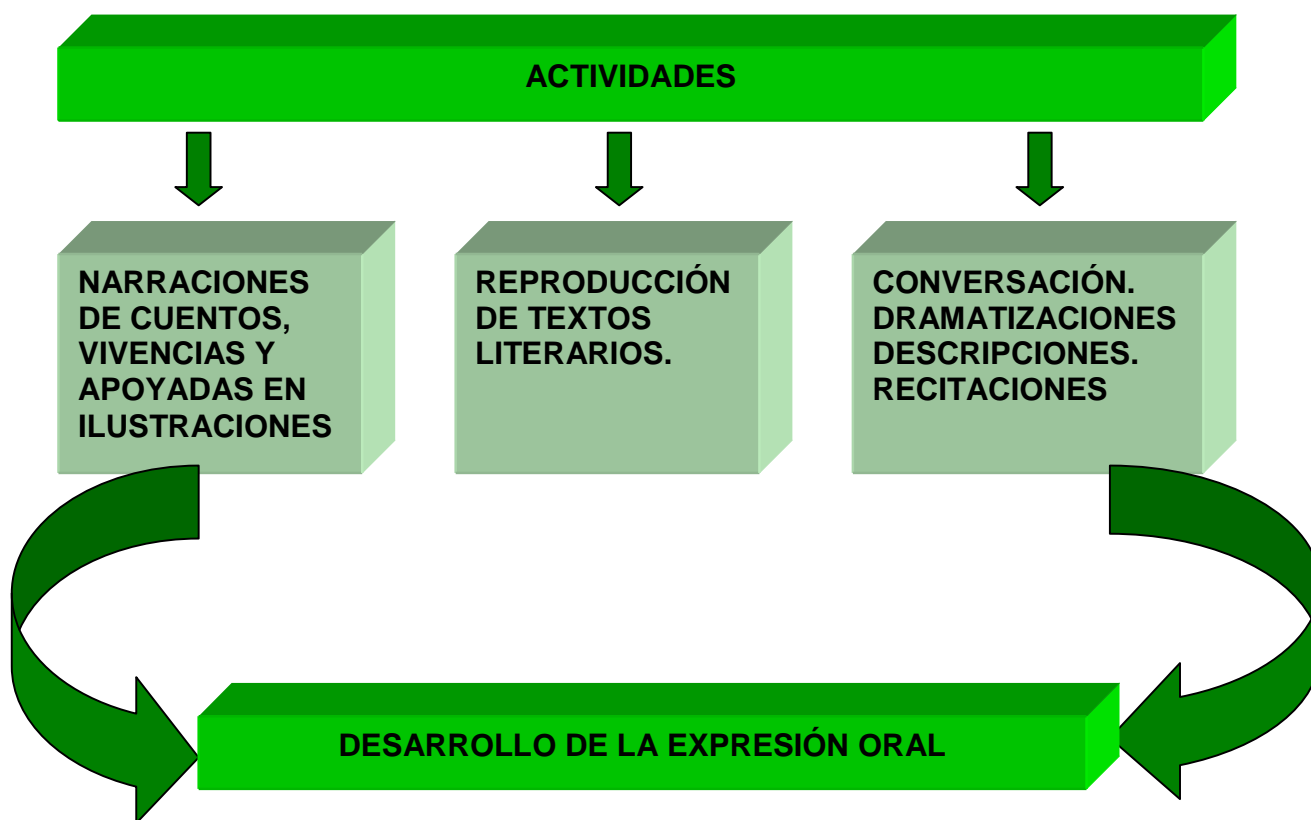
ACTIVIDADES

NARRACIONES DE CUENTOS, VIVENCIAS Y APOYADAS EN ILUSTRACIONES

REPRODUCCIÓN DE TEXTOS LITERARIOS.

CONVERSACIÓN. DRAMATIZACIONES DESCRIPCIONES. RECITACIONES

DESARROLLO DE LA EXPRESIÓN ORAL